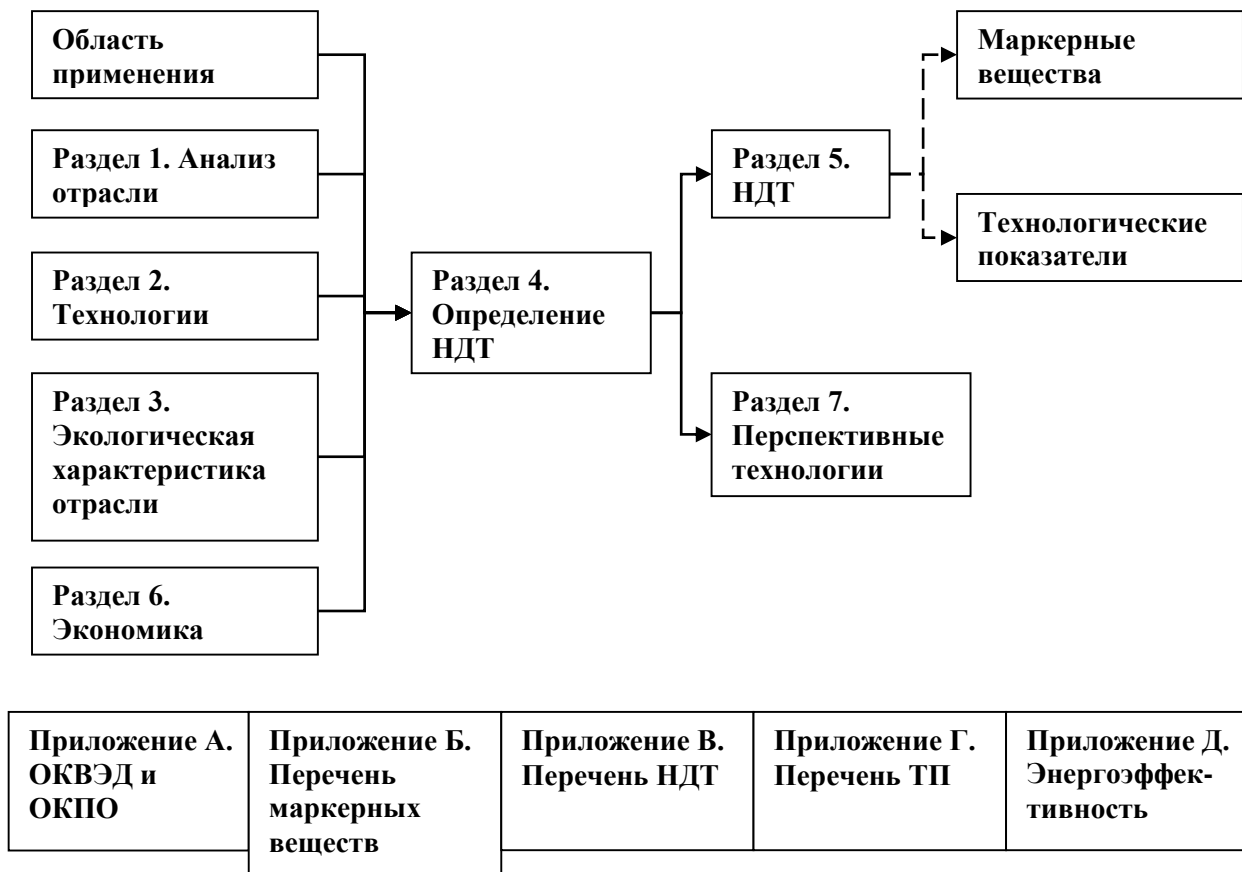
Область применения

Раздел 1. Анализ отрасли

Раздел 2. Технологии

Раздел 3. Экологическая характеристика отрасли

Раздел 6. Экономика

Раздел 4. Определение НДТ

Раздел 5. НДТ

Раздел 7. Перспективные технологии

Маркерные вещества

Технологические показатели

| Приложение А. ОКВЭД и ОКПО | Приложение Б. Перечень маркерных веществ | Приложение В. Перечень НДТ | Приложение Г. Перечень ТП | Приложение Д. Энергоэффективность |
|---|---|---|---|---|